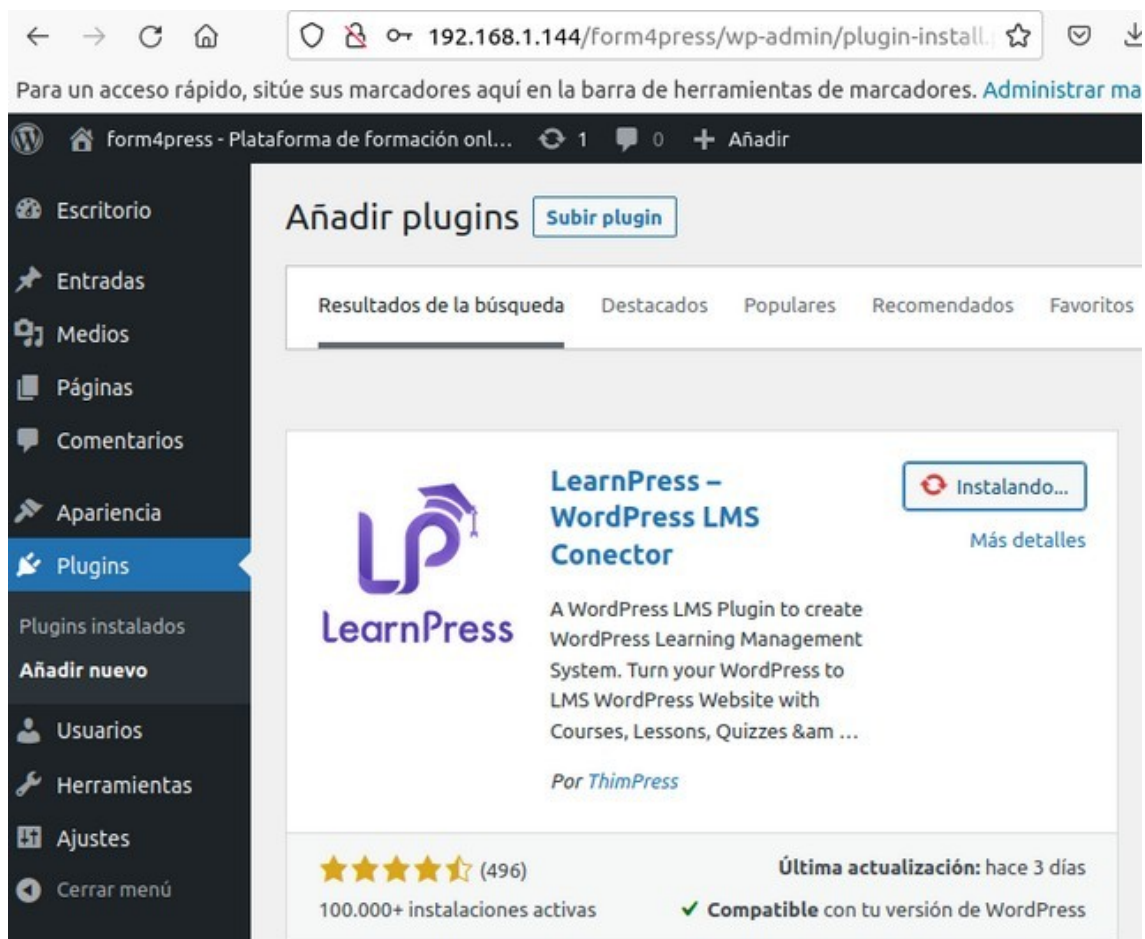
192.168.1.144/form4press/wp-admin/plugin-install.

Para un acceso rápido, sitúe sus marcadores aquí en la barra de herramientas de marcadores. Administrar ma

form4press - Plataforma de formación onl... 1 0 + Añadir

Escritorio
Entradas
Medios
Páginas
Comentarios
Apariencia
Plugins
Plugins instalados
Añadir nuevo
Usuarios
Herramientas
Ajustes
Cerrar menú

Añadir plugins Subir plugin

Resultados de la búsqueda Destacados Populares Recomendados Favoritos

LearnPress

LearnPress – WordPress LMS Conector

Instalando...

Más detalles

A WordPress LMS Plugin to create WordPress Learning Management System. Turn your WordPress to LMS WordPress Website with Courses, Lessons, Quizzes &am …

Por ThimPress

(496)

100.000+ instalaciones activas

Última actualización: hace 3 días

✓ Compatible con tu versión de WordPress